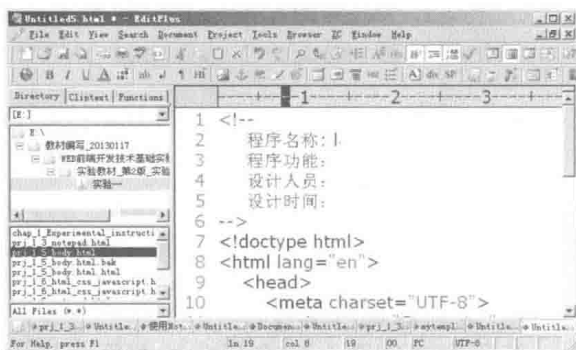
Untitled5.html * - EditPlus

File Edit View Search Document Project Tools Browser ZC Window Help

Directory | Cliptext | Functions

[E:]

E:\
教材编写_20130117
WEB前端开发技术基础实
实验教材_第2版_实验
实验一

chap_1_Experiemental_instructi
prj_1_3_notepad.html
prj_1_5_body.html
prj_1_5_body.html
prj_1_5_body.html.bak
prj_1_5_body.html.bak
prj_1_6_html_css_javascript.h
prj_1_6_html_css_javascript.h

All Files (*.*)

----+----1----+----2----+----3----+

1 <!--
2 程序名称: I
3 程序功能:
4 设计人员:
5 设计时间:
6 -->
7 <!doctype html>
8 <html lang="en">
9 <head>
10 <meta charset="UTF-8">

prj_1_3... | Untitle... | 使用Not... | Untitle... | Documen... | Untitle... | prj_1_5... | systempl... | Untitle... | Untitle...

For Help, press F1 | In 19 | col 8 | 19 | 00 | PC | UTF-8